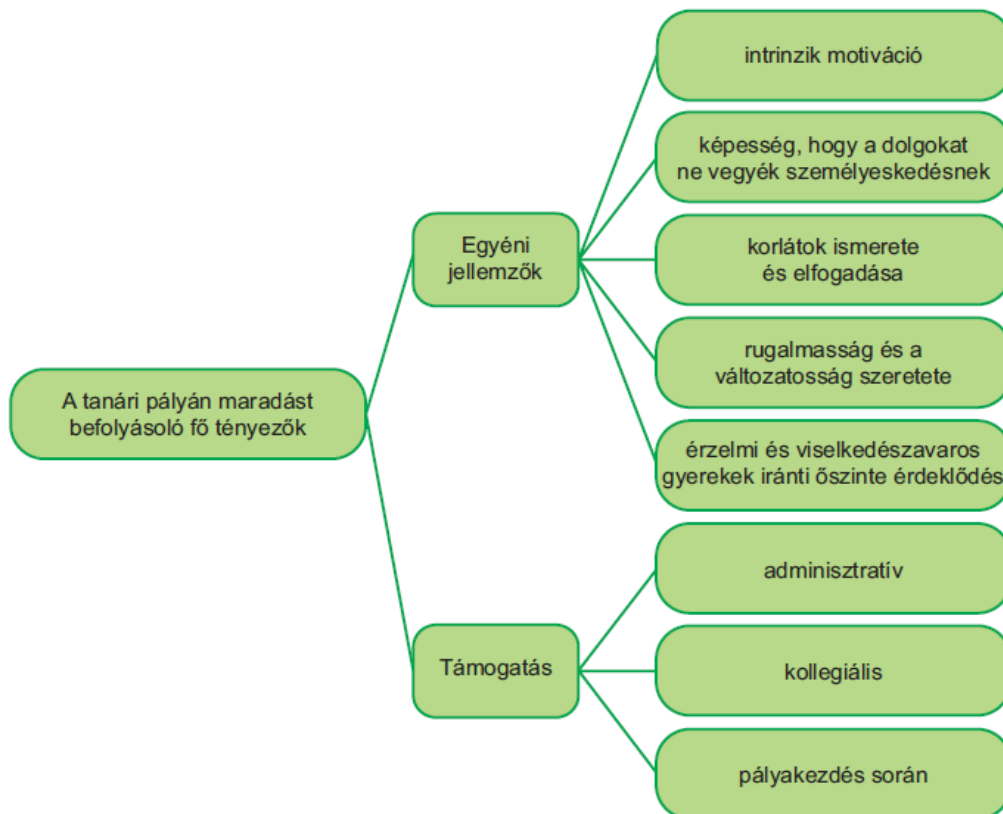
A tanári pályán maradást befolyásoló fő tényezők

Egyéni jellemzők

intrinzik motiváció

képesség, hogy a dolgokat ne vegyék személyeskedésnek

korlátok ismerete és elfogadása

rugalmasság és a változatosság szeretete

érzelmi és viselkedészavaros gyerekek iránti őszinte érdeklődés

Támogatás

adminisztratív

kollegiális

pályakezdés során